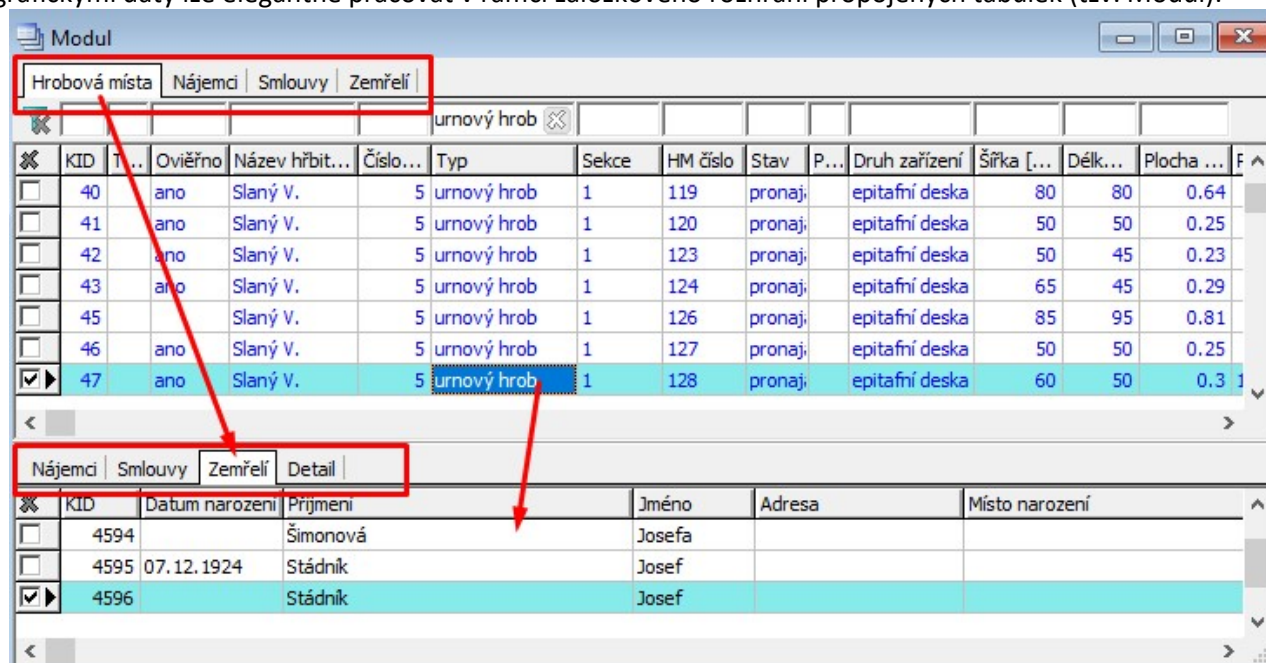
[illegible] daty lze elegantně pracovat v rámci záložkového rozhraní propojených tabulek (tzv. Modul).

Modul

Hrobová místa | Nájemci | Smlouvy | Zemřelí

urnový hrob

| KID | T... | Ověřeno | Název hřbit... | Číslo... | Typ | Sekce | HM číslo | Stav | P... | Druh zařízení | Šířka [... | Délk... | Plocha ... |
|---|---|---|---|---|---|---|---|---|---|---|---|---|---|
| 40 | | ano | Slaný V. | 5 | urnový hrob | 1 | 119 | pronaj | | epitafní deska | 80 | 80 | 0.64 |
| 41 | | ano | Slaný V. | 5 | urnový hrob | 1 | 120 | pronaj | | epitafní deska | 50 | 50 | 0.25 |
| 42 | | ano | Slaný V. | 5 | urnový hrob | 1 | 123 | pronaj | | epitafní deska | 50 | 45 | 0.23 |
| 43 | | ano | Slaný V. | 5 | urnový hrob | 1 | 124 | pronaj | | epitafní deska | 65 | 45 | 0.29 |
| 45 | | | Slaný V. | 5 | urnový hrob | 1 | 126 | pronaj | | epitafní deska | 85 | 95 | 0.81 |
| 46 | | ano | Slaný V. | 5 | urnový hrob | 1 | 127 | pronaj | | epitafní deska | 50 | 50 | 0.25 |
| 47 | | ano | Slaný V. | 5 | urnový hrob | 1 | 128 | pronaj | | epitafní deska | 60 | 50 | 0.3 |

Nájemci | Smlouvy | Zemřelí | Detail

| KID | Datum narození | Příjmení | Jméno | Adresa | Místo narození |
|---|---|---|---|---|---|
| 4594 | | Šimonová | Josefa | | |
| 4595 | 07.12.1924 | Stádník | Josef | | |
| 4596 | | Stádník | Josef | | |